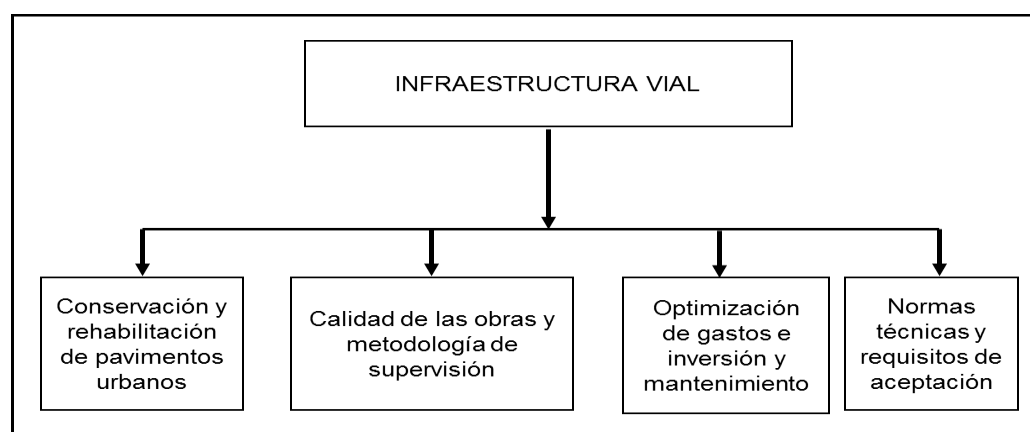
INFRAESTRUCTURA VIAL

Conservación y rehabilitación de pavimentos urbanos

Calidad de las obras y metodología de supervisión

Optimización de gastos e inversión y mantenimiento

Normas técnicas y requisitos de aceptación